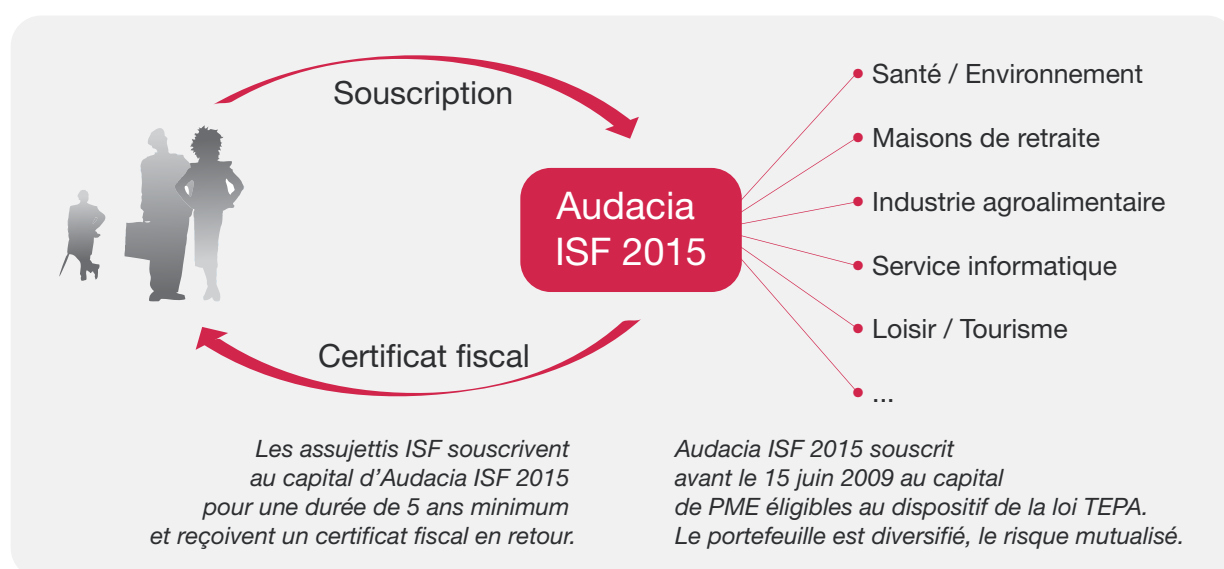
Souscription

Audacia ISF 2015

Santé / Environnement

Maisons de retraite

Industrie agroalimentaire

Service informatique

Loisir / Tourisme

...

Certificat fiscal

Les assujettis ISF souscrivent au capital d'Audacia ISF 2015 pour une durée de 5 ans minimum et reçoivent un certificat fiscal en retour.

Audacia ISF 2015 souscrit avant le 15 juin 2009 au capital de PME éligibles au dispositif de la loi TEPA. Le portefeuille est diversifié, le risque mutualisé.